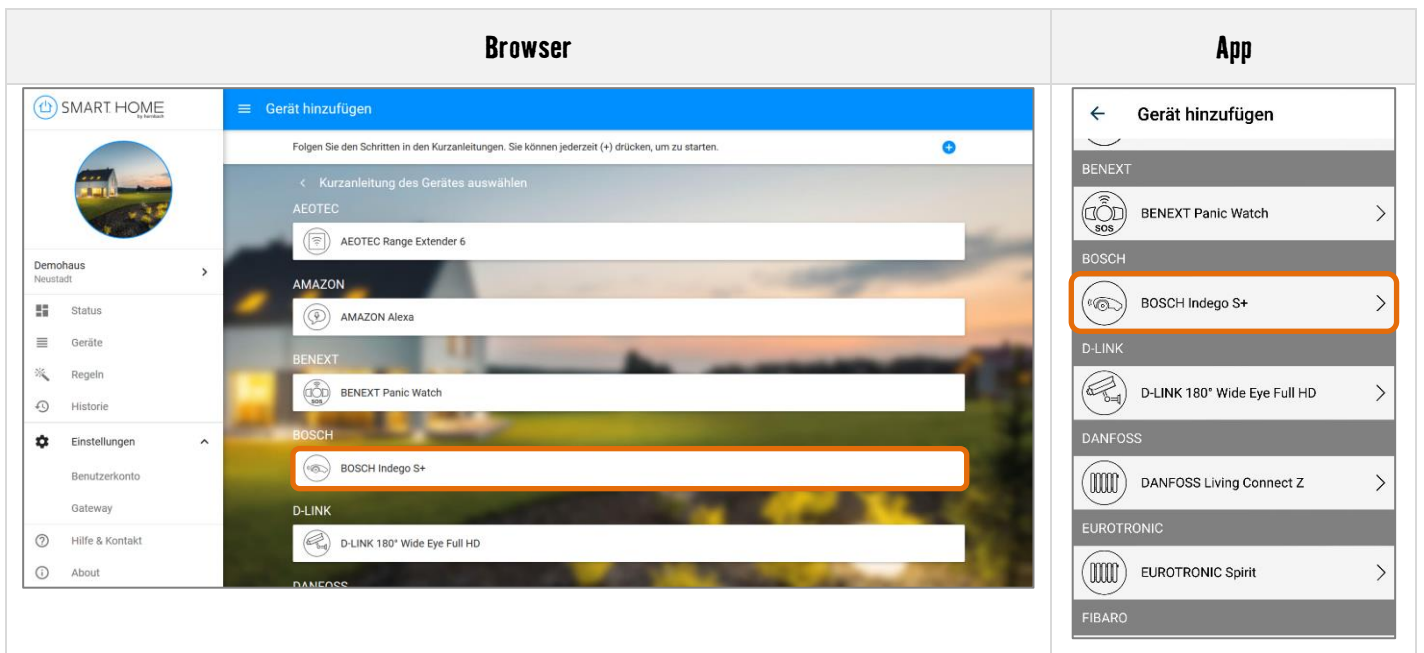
| Browser | App |
|---|---|
| SMART HOME by Kerrbach<br>Gerät hinzufügen<br>Folgen Sie den Schritten in den Kurzanleitungen. Sie können jederzeit (+) drücken, um zu starten.<br>Demohaus<br>Neustadt<br>Status<br>Geräte<br>Regeln<br>Historie<br>Einstellungen<br>Benutzerkonto<br>Gateway<br>Hilfe & Kontakt<br>About<br>< Kurzanleitung des Gerätes auswählen<br>AEOTEC<br>AEOTEC Range Extender 6<br>AMAZON<br>AMAZON Alexa<br>BENEXT<br>BENEXT Panic Watch<br>BOSCH<br>BOSCH Indego S+<br>D-LINK<br>D-LINK 180° Wide Eye Full HD<br>DANFOSS | ← Gerät hinzufügen<br>BENEXT<br>BENEXT Panic Watch<br>BOSCH<br>BOSCH Indego S+<br>D-LINK<br>D-LINK 180° Wide Eye Full HD<br>DANFOSS<br>DANFOSS Living Connect Z<br>EUROTRONIC<br>EUROTRONIC Spirit<br>FIBARO |